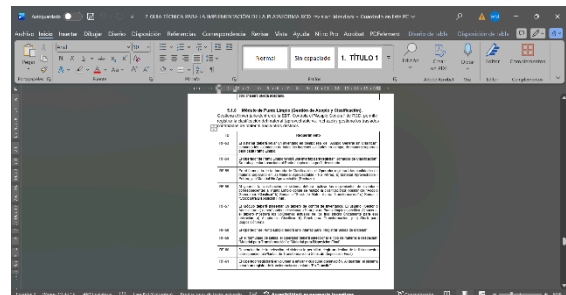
Autoguardado
Archivo Inicio Insertar Dibujar Diseño Disposición Referencias Correspondencia Revisar Vista Ayuda Acrobat
Pegar
Arial
Normal
Sin espaciado
1. TÍTULO 1
Portapapeles
Fuente
Párrafo
Estilos
Editar
Dictar
Editor
Complementos

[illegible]
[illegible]